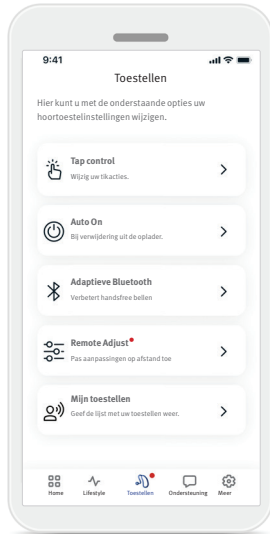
9:41

Toestellen

Hier kunt u met de onderstaande opties uw hoortoestelinstellingen wijzigen.

Tap control
Wijzig uw tikacties.

Auto On
Bij verwijdering uit de oplader.

Adaptieve Bluetooth
Verbetert handsfree bellen

Remote Adjust
Pas aanpassingen op afstand toe

Mijn toestellen
Geef de lijst met uw toestellen weer.

Home
Lifestyle
Toestellen
Ondersteuning
Meer